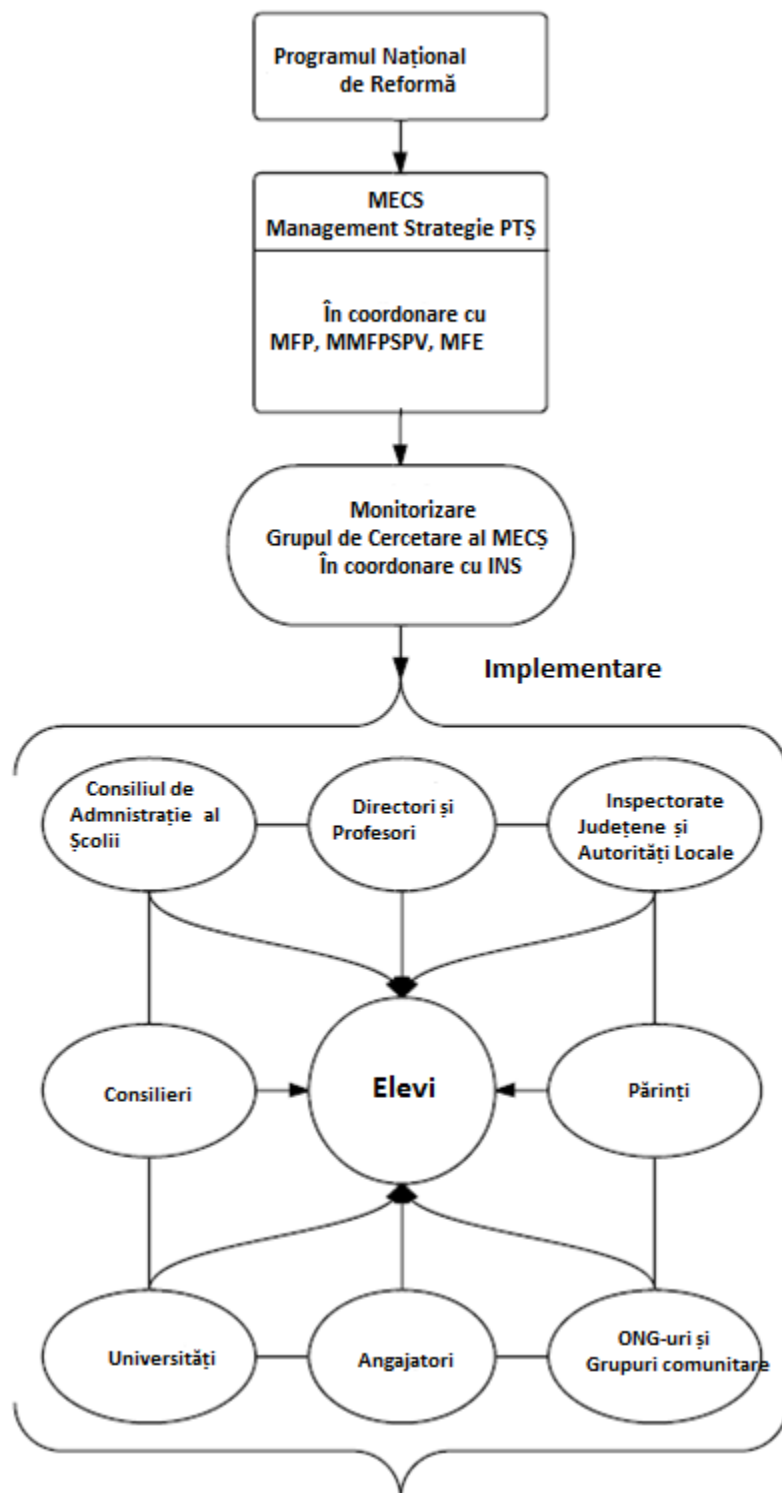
Programul Național de Reformă

MECS
Management Strategie PTȘ

În coordonare cu
MFP, MMFPSPV, MFE

Monitorizare
Grupul de Cercetare al MECȘ
În coordonare cu INS

Implementare

Consiliul de Admnistrație al Școlii

Directori și Profesori

Inspectorate Județene și Autorități Locale

Consilieri

Elevi

Părinți

Universități

Angajatori

ONG-uri și Grupuri comunitare